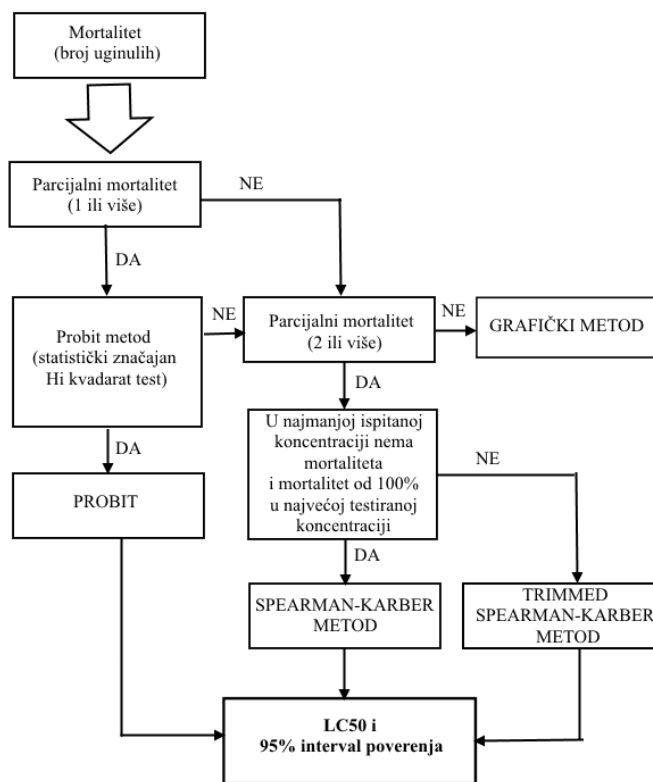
Mortalitet
(broj uginulih)

Parcijalni mortalitet
(1 ili više)

NE

DA

Probit metod
(statistički značajan
Hi kvadarat test)

NE

Parcijalni mortalitet
(2 ili više)

NE

GRAFIČKI METOD

DA

U najmanjoj ispitanoj koncentraciji nema mortaliteta i mortalitet od 100% u najvećoj testiranoj koncentraciji

NE

DA

PROBIT

DA

SPEARMAN-KARBER METOD

TRIMMED SPEARMAN-KARBER METOD

LC50 i
95% interval poverenja